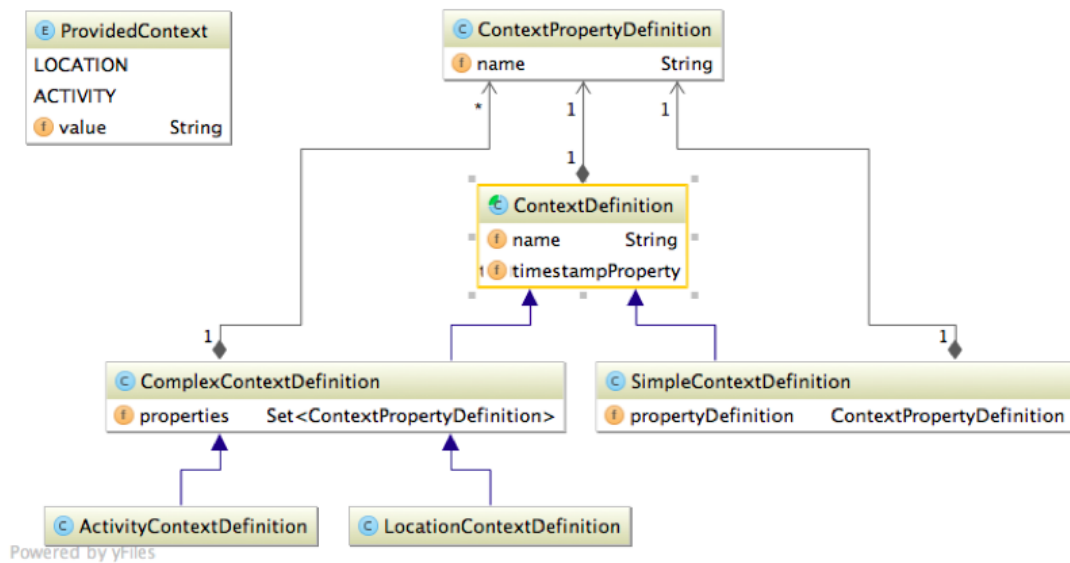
E ProvidedContext
LOCATION
ACTIVITY
f value String

C ContextPropertyDefinition
f name String

*
1
1
1

C ContextDefinition
f name String
1 f timestampProperty

1
1

C ComplexContextDefinition
f properties Set<ContextPropertyDefinition>

C SimpleContextDefinition
f propertyDefinition ContextPropertyDefinition

C ActivityContextDefinition

C LocationContextDefinition

Powered by yFiles